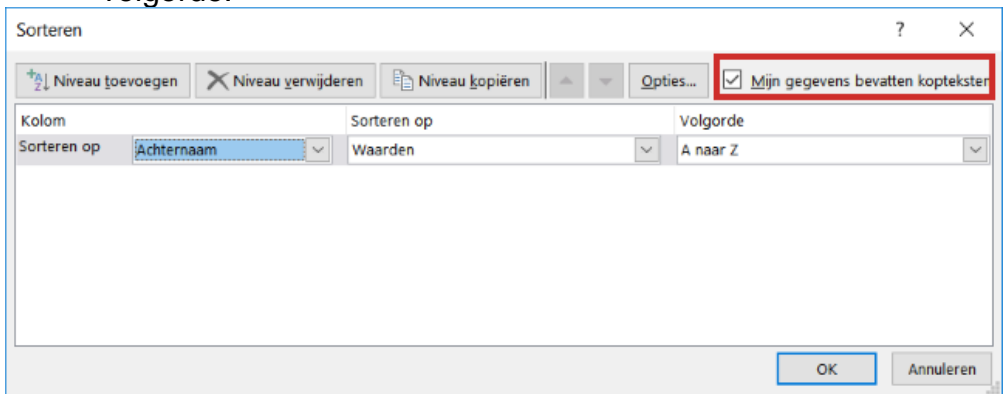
volgorde.

Sorteren

?

Niveau toevoegen

Niveau verwijderen

Niveau kopiëren

Opties...

Mijn gegevens bevatten kopteksten

| Kolom | | Sorteren op | Volgorde |
|---|---|---|---|
| Sorteren op | Achternaam | Waarden | A naar Z |

OK

Annuleren